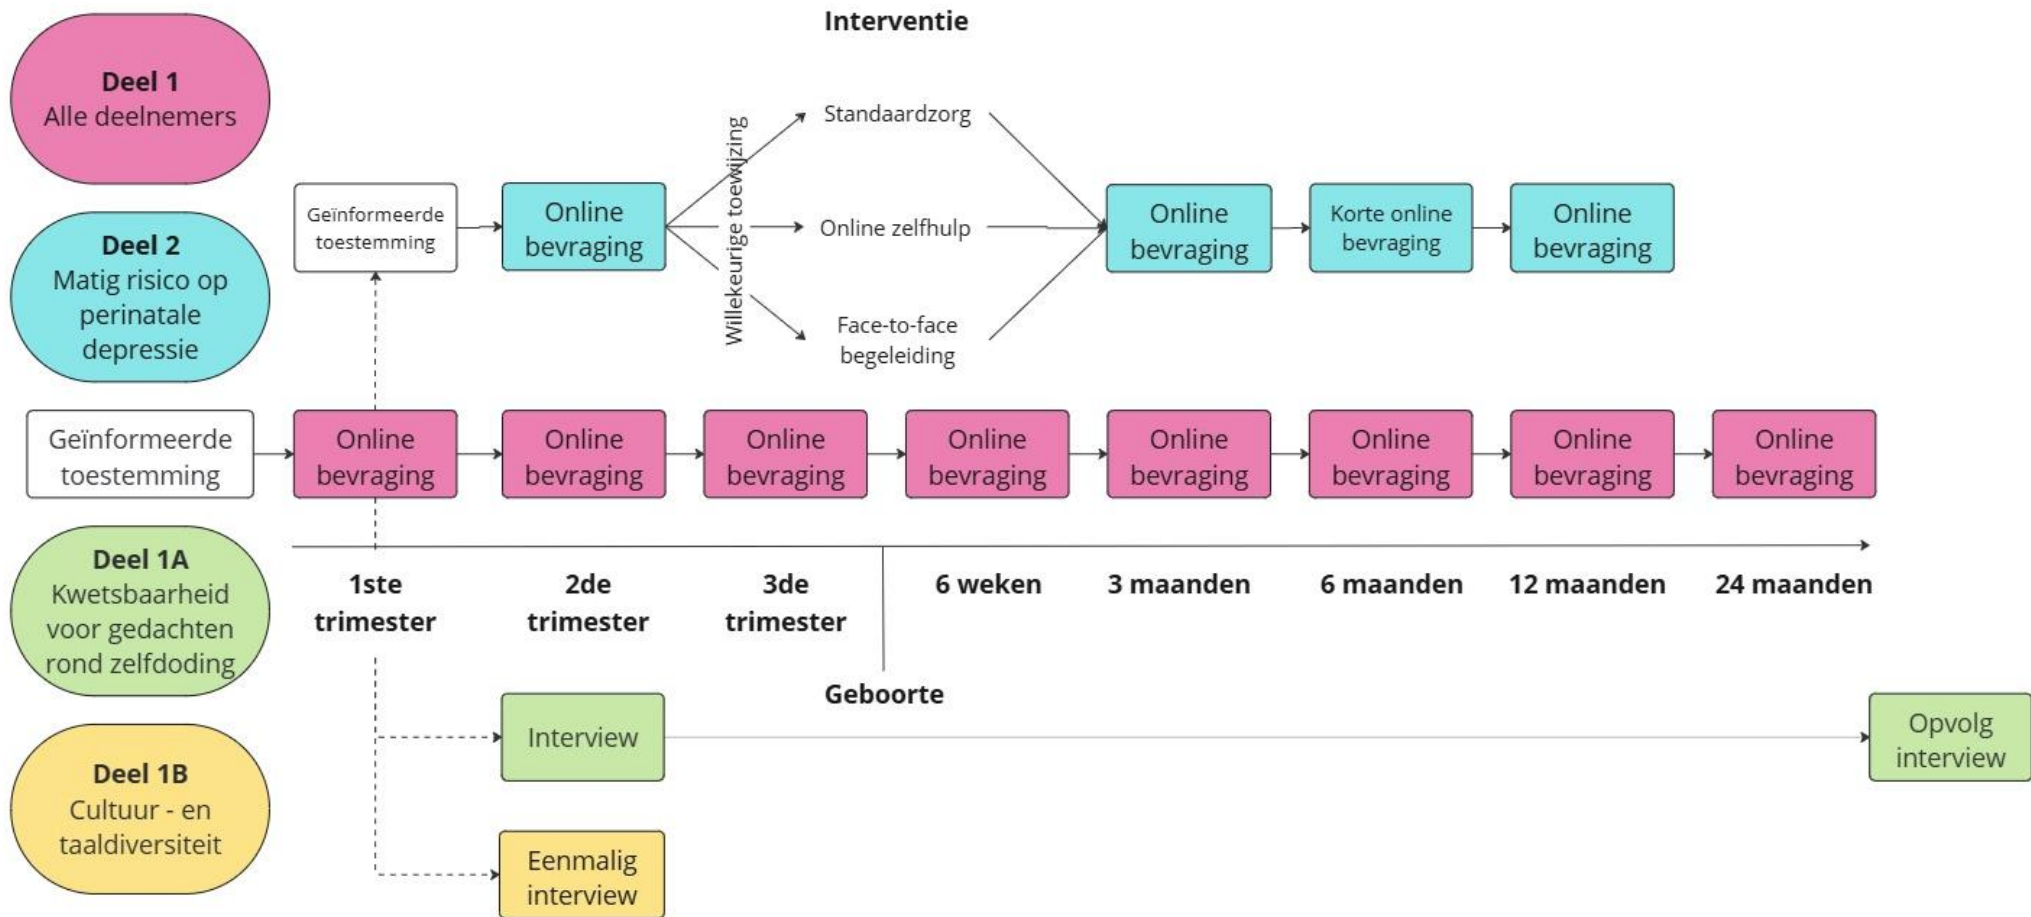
Interventie

Deel 1
Alle deelnemers

Deel 2
Matig risico op perinatale depressie

Geïnformeerde toestemming

Online bevraging

Willekeurige toewijzing

Standaardzorg

Online zelfhulp

Face-to-face begeleiding

Online bevraging

Korte online bevraging

Online bevraging

Geïnformeerde toestemming

Online bevraging

Online bevraging

Online bevraging

Online bevraging

Online bevraging

Online bevraging

Online bevraging

Online bevraging

Deel 1A
Kwetsbaarheid voor gedachten rond zelfdoding

1ste trimester

2de trimester

3de trimester

6 weken

3 maanden

6 maanden

12 maanden

24 maanden

Geboorte

Interview

Opvolg interview

Deel 1B
Cultuur - en taaldiversiteit

Eenmalig interview